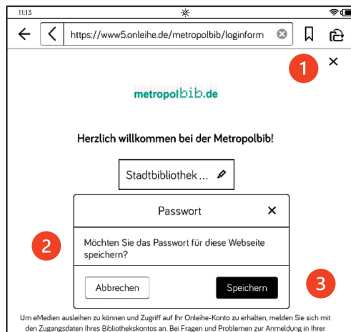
11:13

https://www5.onleihe.de/metropolbib/loginform

1

×

metropolbib.de

Herzlich willkommen bei der Metropolbib!

Stadtbibliothek ...

Passwort

×

2

Möchten Sie das Passwort für diese Webseite speichern?

Abbrechen

Speichern

3

Um eMedien ausleihen zu können und Zugriff auf Ihr Onleihe-Konto zu erhalten, melden Sie sich mit den Zugangsdaten Ihres Bibliothekskontos an. Bei Fragen und Problemen zur Anmeldung in Ihrer